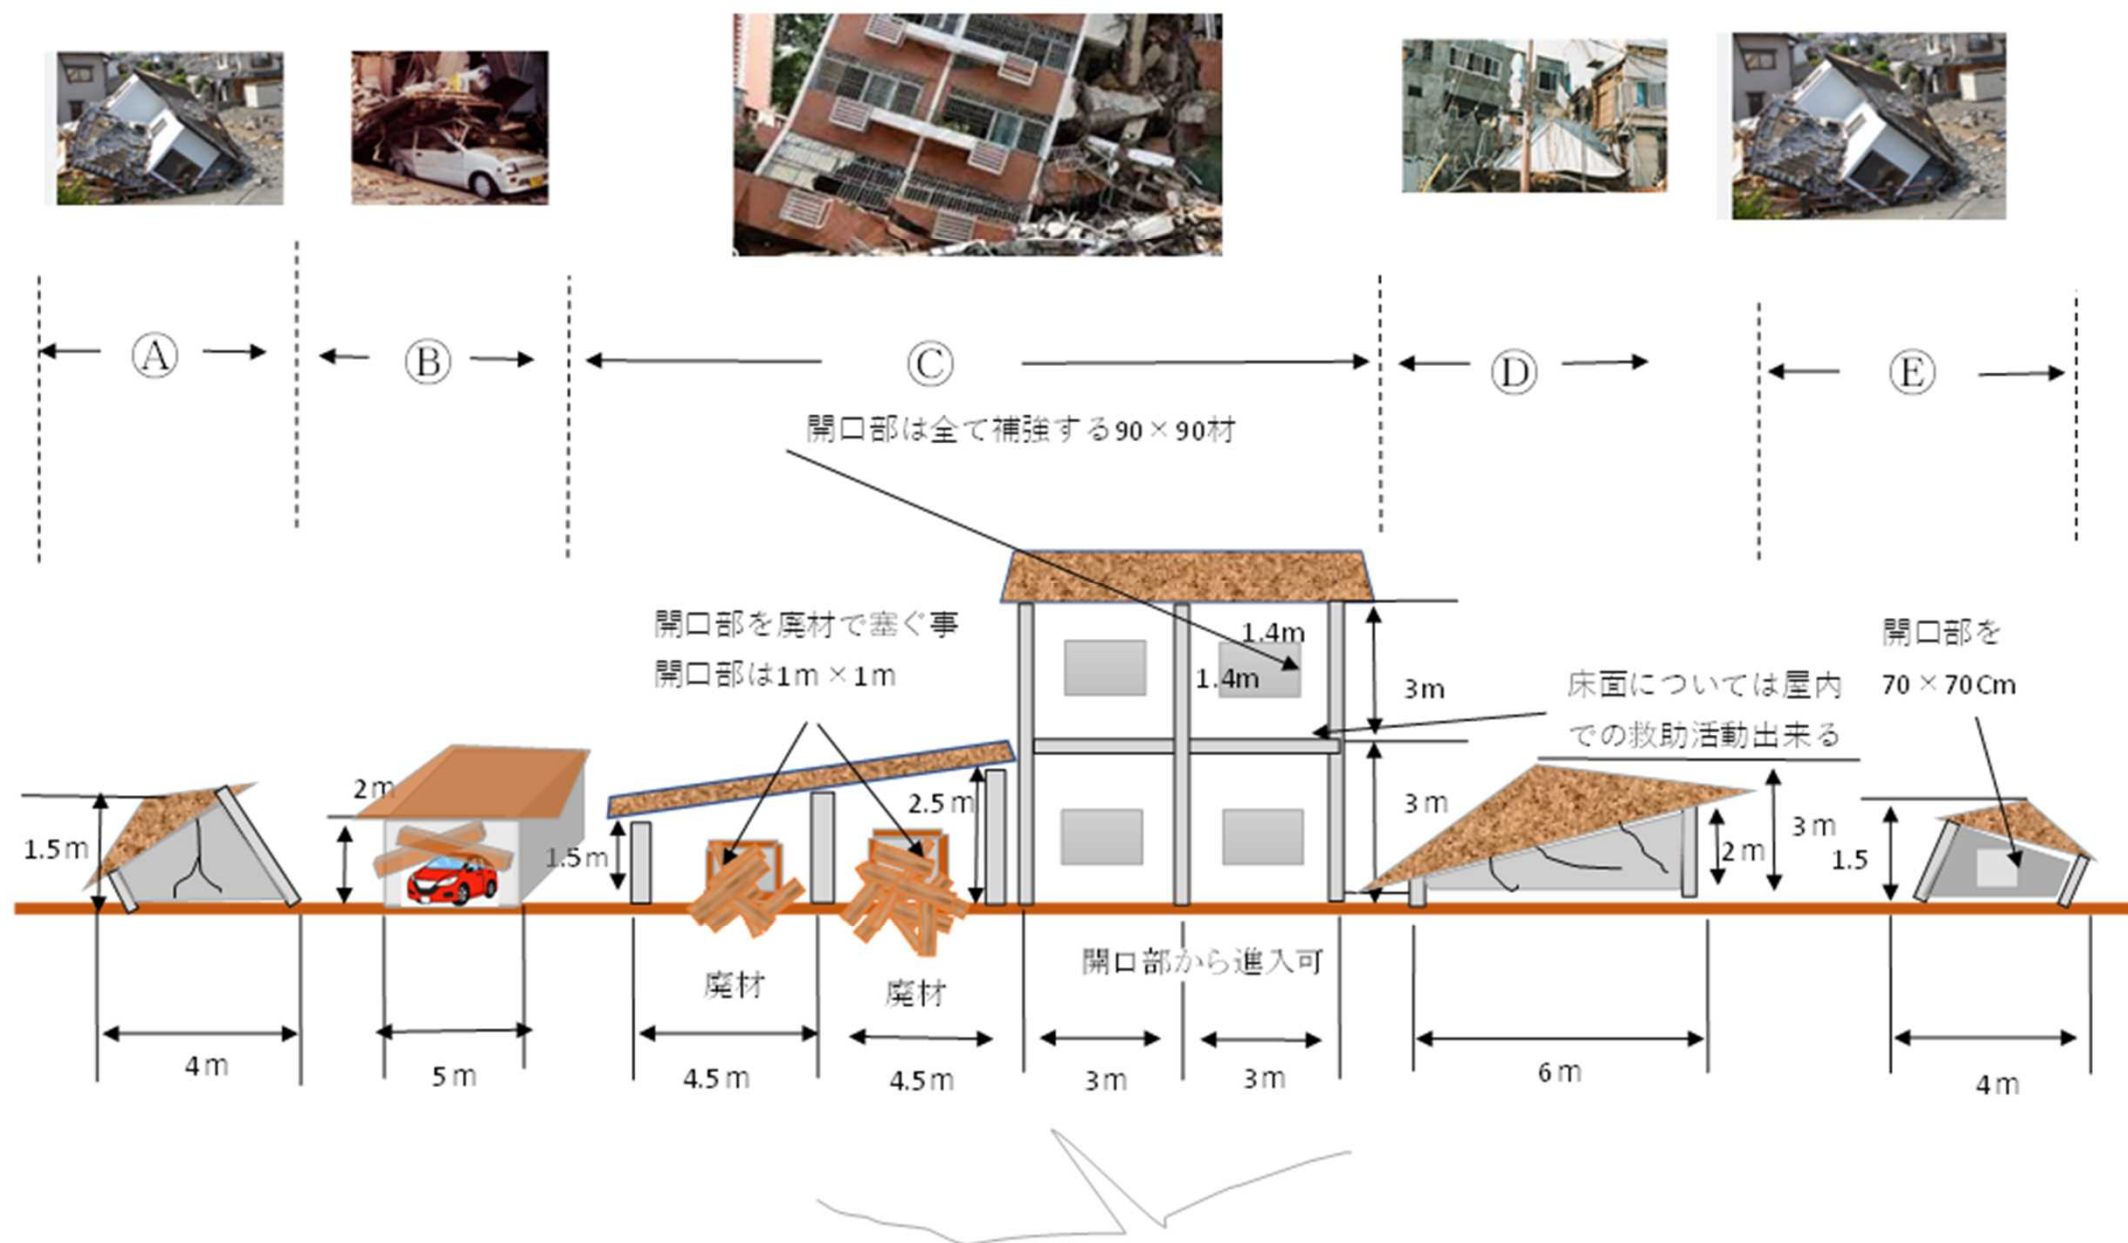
Ⓐ Ⓑ Ⓒ Ⓓ Ⓔ

開口部は全て補強する90×90材

開口部を廃材で塞ぐ事
開口部は1m×1m

1.4m
1.4m
3m
3m

床面については屋内での救助活動出来る

開口部を
70×70Cm

1.5m
2m
1.5m
2.5m
2m
3m
1.5

廃材
廃材
開口部から進入可

4m
5m
4.5m
4.5m
3m
3m
6m
4m